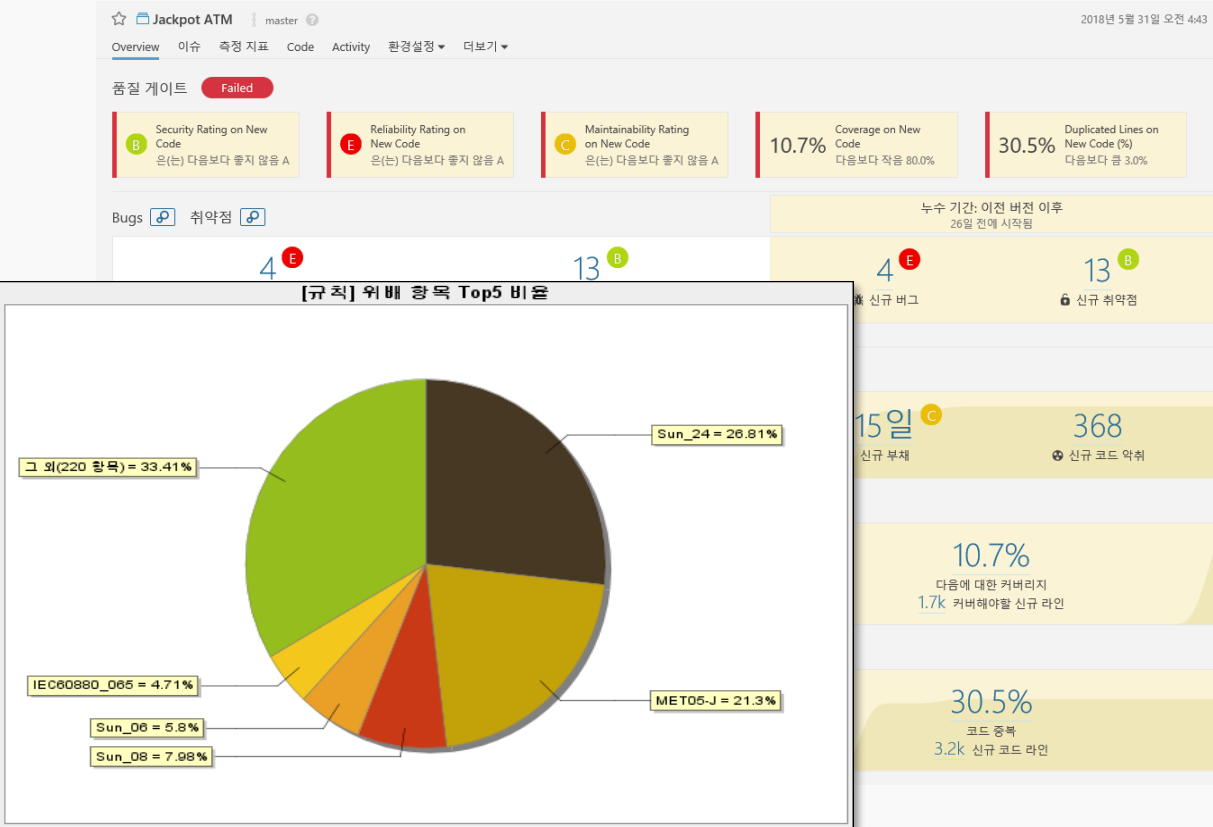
Jackpot ATM master 2018년 5월 31일 오전 4:43

Overview 이슈 측정 지표 Code Activity 환경설정 ▾ 더보기 ▾

품질 게이트 Failed

B Security Rating on New Code 은(는) 다음보다 좋지 않음 A

E Reliability Rating on New Code 은(는) 다음보다 좋지 않음 A

C Maintainability Rating on New Code 은(는) 다음보다 좋지 않음 A

10.7% Coverage on New Code 다음보다 작음 80.0%

30.5% Duplicated Lines on New Code (%) 다음보다 큼 3.0%

Bugs 취약점

누수 기간: 이전 버전 이후
26일 전에 시작됨

4 E 13 B

4 E 신규 버그

13 B 신규 취약점

15일 C 신규 부채

368 신규 코드 악취

10.7%
다음에 대한 커버리지
1.7k 커버해야할 신규 라인

30.5%
코드 중복
3.2k 신규 코드 라인

[규칙] 위배 항목 Top5 비율

Sun_24 = 26.81%

그 외(220 항목) = 33.41%

MET05-J = 21.3%

IEC60880_065 = 4.71%

Sun_06 = 5.8%

Sun_08 = 7.98%